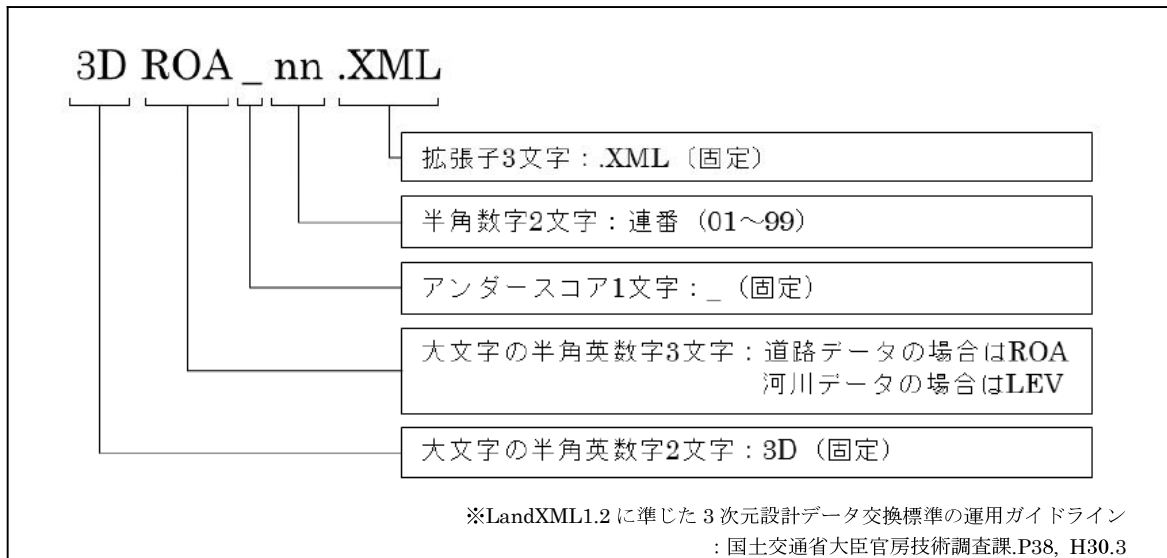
3D ROA _ nn .XML

拡張子3文字：.XML〔固定〕

半角数字2文字：連番（01～99）

アンダースコア1文字：_（固定）

大文字の半角英数字3文字：道路データの場合はROA
河川データの場合はLEV

大文字の半角英数字2文字：3D（固定）

※LandXML1.2に準じた3次元設計データ交換標準の運用ガイドライン
：国土交通省大臣官房技術調査課.P38, H30.3